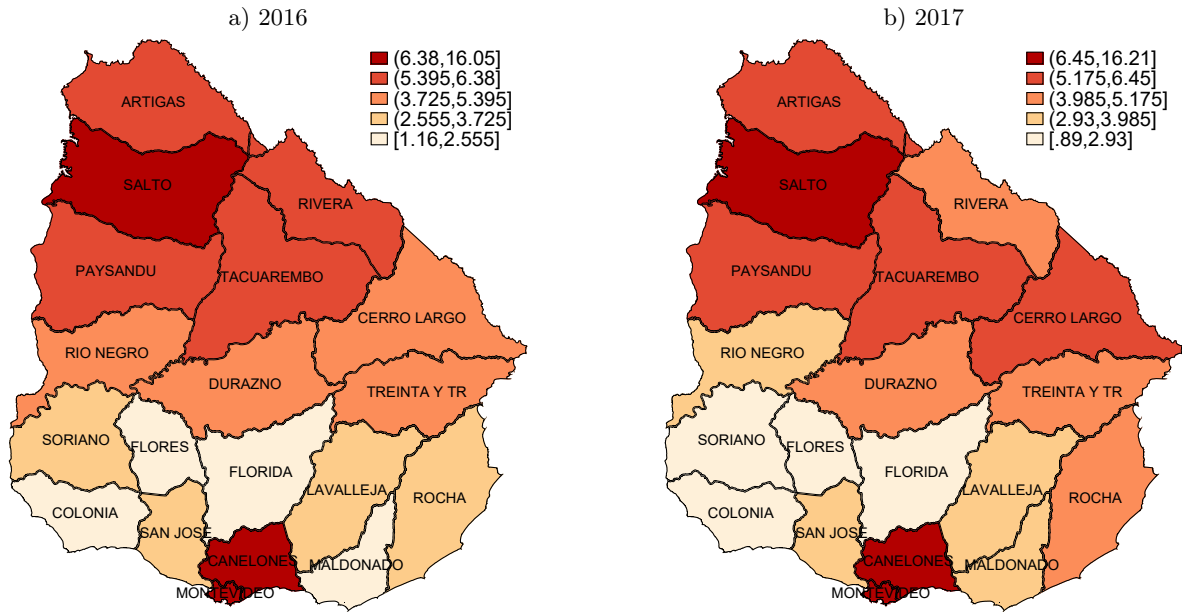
a) 2016

(6.38,16.05]
(5.395,6.38]
(3.725,5.395]
(2.555,3.725]
[1.16,2.555]

ARTIGAS
SALTO
RIVERA
PAYSANDU
TACUAREMBO
CERRO LARGO
RIO NEGRO
DURAZNO
TREINTA Y TR
SORIANO
FLORES
FLORIDA
LAVALLEJA
ROCHA
COLONIA
SAN JOSE
CANELONES
MALDONADO
MONTEVIDEO

b) 2017

(6.45,16.21]
(5.175,6.45]
(3.985,5.175]
(2.93,3.985]
[.89,2.93]

ARTIGAS
SALTO
RIVERA
PAYSANDU
TACUAREMBO
CERRO LARGO
RIO NEGRO
DURAZNO
TREINTA Y TR
SORIANO
FLORES
FLORIDA
LAVALLEJA
ROCHA
COLONIA
SAN JOSE
CANELONES
MALDONADO
MONTEVIDEO